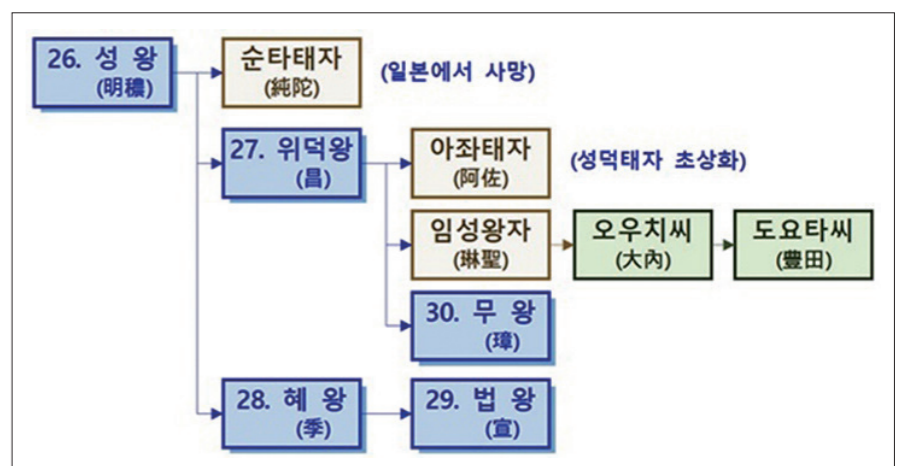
26. 성 왕
(明穠)

순타태자
(純陀)

(일본에서 사망)

27. 위덕왕
(昌)

아좌태자
(阿佐)

(성덕태자 초상화)

임성왕자
(琳聖)

오우치씨
(大內)

도요타씨
(豊田)

30. 무 왕
(璋)

28. 혜 왕
(季)

29. 법 왕
(宣)